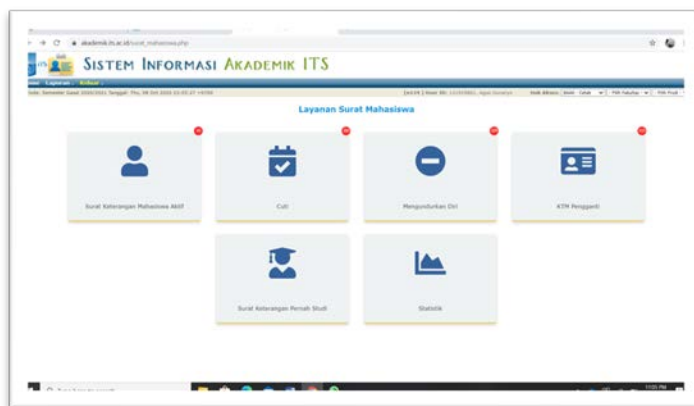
akademik.its.ac.id/surat_mahasiswa.php

SISTEM INFORMASI AKADEMIK ITS

Home Laporan Keluar

Layanan Surat Mahasiswa

Surat Keterangan Mahasiswa Aktif

Cuti

Mengundurkan Diri

KTM Pengganti

Surat Keterangan Pernah Studi

Statistik